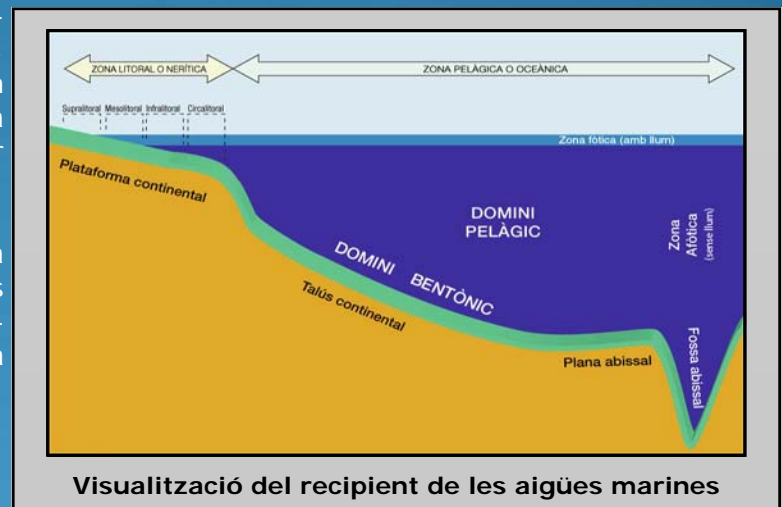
ZONA LITORAL O NERÍTICA

ZONA PELÀGICA O OCEÀNICA

Supralitoral Mesolitoral Infralitoral Circalitoral

Zona fòtica (amb llum)

Plataforma continental

DOMINI PELÀGIC

Zona Afòtica (sense llum)

DOMINI BENTÒNIC

Talús continental

Plana abissal

Fossa abissal

Visualització del recipient de les aigües marines